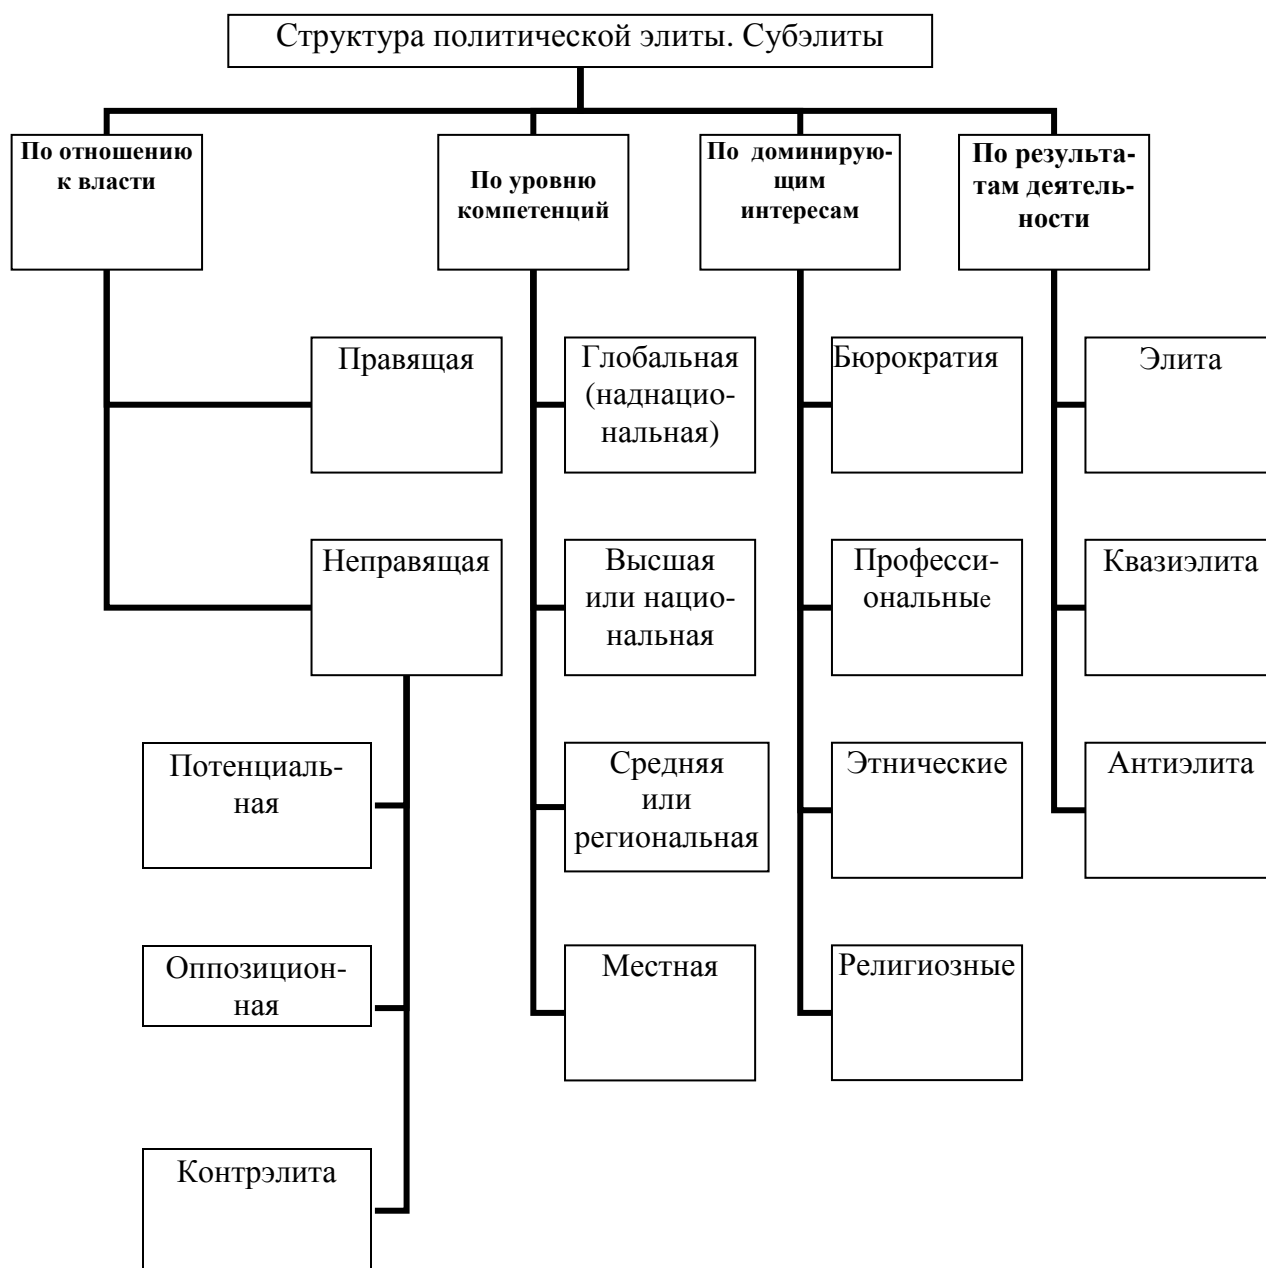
Структура политической элиты. Субэлиты

**По отношению к власти**

Правящая

Неправящая

Потенциальная

Оппозиционная

Контрэлита

**По уровню компетенций**

Глобальная (наднациональная)

Высшая или национальная

Средняя или региональная

Местная

**По доминирующим интересам**

Бюрократия

Профессиональные

Этнические

Религиозные

**По результатам деятельности**

Элита

Квазиэлита

Антиэлита